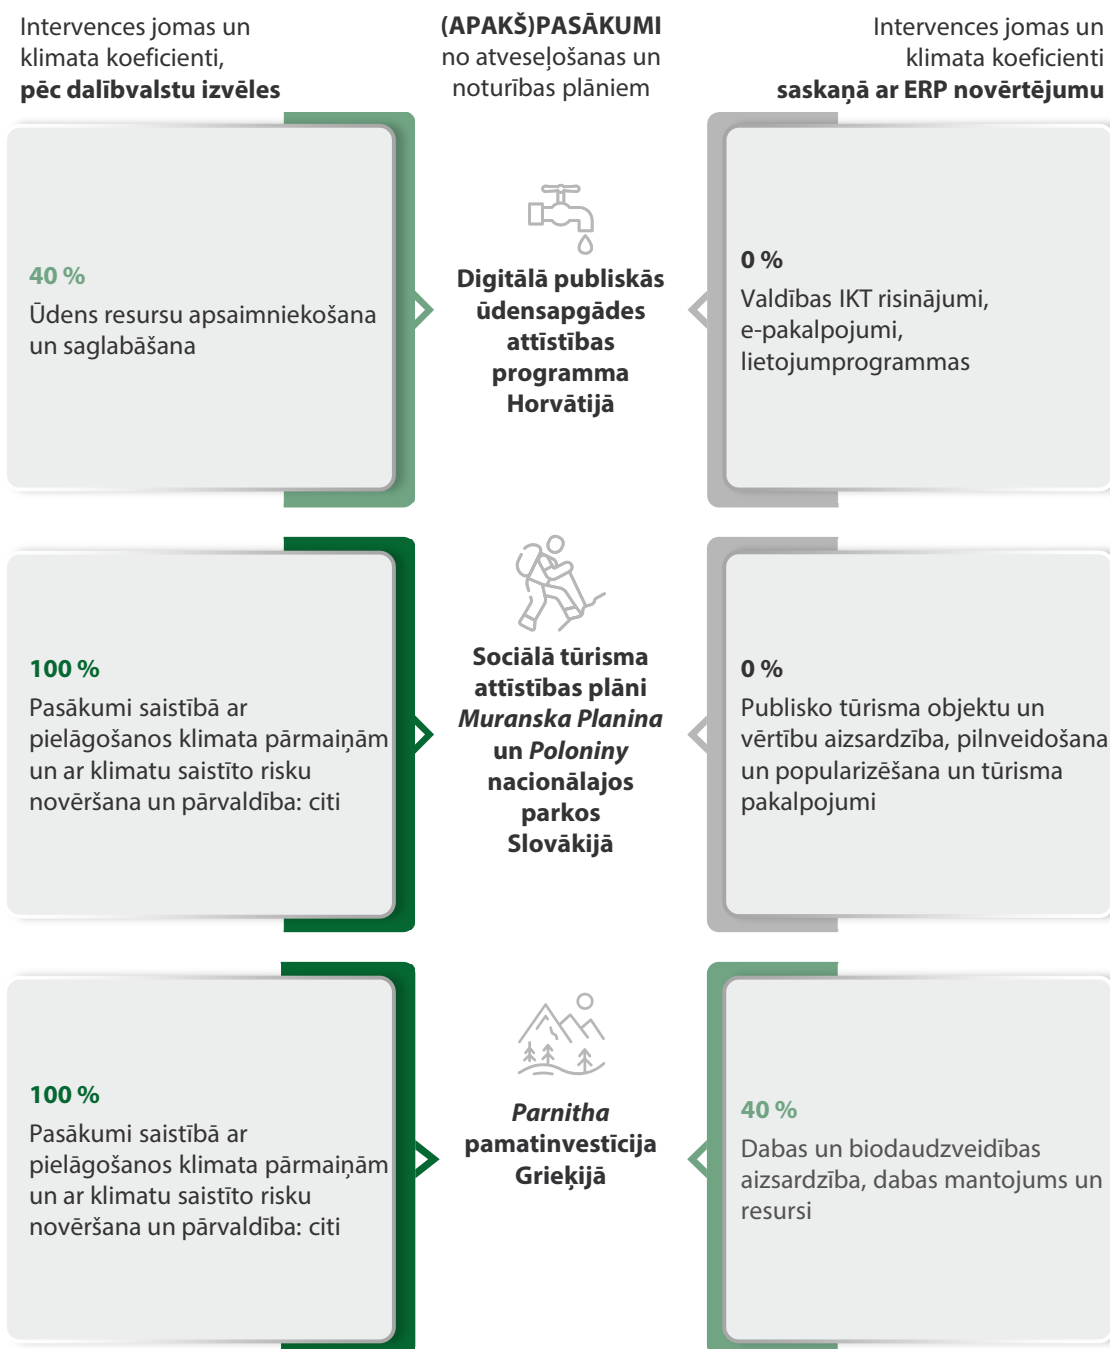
Intervences jomas un klimata koeficienti, **pēc dalībvalstu izvēles**

**(APAKŠ)PASĀKUMI** no atveseļošanas un noturības plāniem

Intervences jomas un klimata koeficienti **saskaņā ar ERP novērtējumu**

40 %
Ūdens resursu apsaimniekošana un saglabāšana

Digitālā publiskās ūdensapgādes attīstības programma Horvātijā

0 %
Valdības IKT risinājumi, e-pakalpojumi, lietojumprogrammas

100 %
Pasākumi saistībā ar pielāgošanos klimata pārmaiņām un ar klimatu saistīto risku novēršana un pārvaldība: citi

Sociālā tūrisma attīstības plāni *Muranska Planina* un *Poloniny* nacionālajos parkos Slovākijā

0 %
Publisko tūrisma objektu un vērtību aizsardzība, pilnveidošana un popularizēšana un tūrisma pakalpojumi

100 %
Pasākumi saistībā ar pielāgošanos klimata pārmaiņām un ar klimatu saistīto risku novēršana un pārvaldība: citi

*Parnitha* pamatinvestīcija Grieķijā

40 %
Dabas un biodaudzveidības aizsardzība, dabas mantojums un resursi